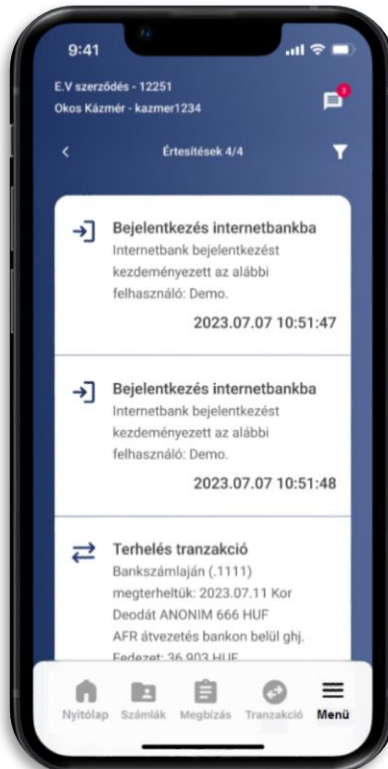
9:41

E.V szerződés - 12251
Okos Kázmér - kazmer1234

3

Értesítések 4/4

Bejelentkezés internetbankba
Internetbank bejelentkezést kezdeményezett az alábbi felhasználó: Demo.
2023.07.07 10:51:47

Bejelentkezés internetbankba
Internetbank bejelentkezést kezdeményezett az alábbi felhasználó: Demo.
2023.07.07 10:51:48

Terhelés tranzakció
Bankszámláján (.1111) megterheltük: 2023.07.11 Kor Deodát ANONIM 666 HUF AFR átvezetés bankon belül ghj. Fedezet: 36 903 HUF

Nyitólap Számlák Megbízás Tranzakció Menü